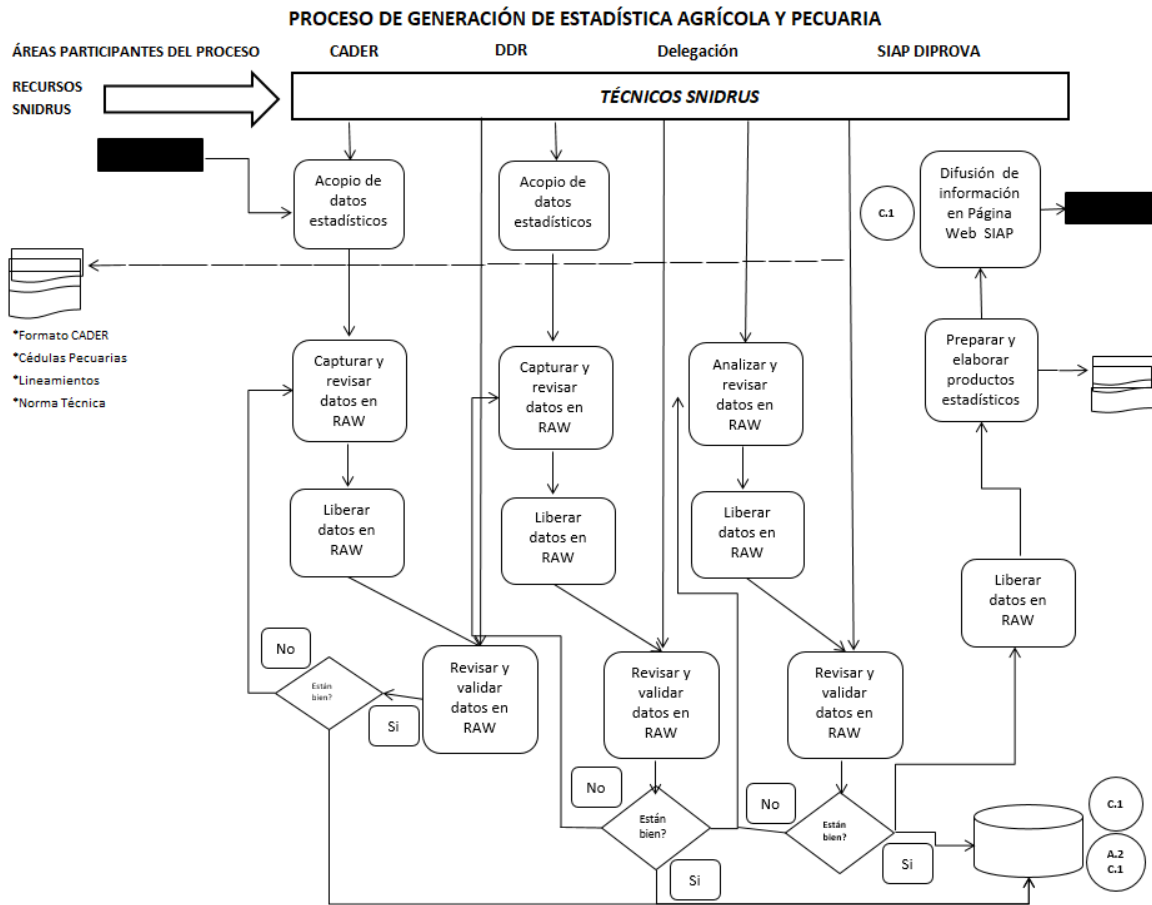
PROCESO DE GENERACIÓN DE ESTADÍSTICA AGRÍCOLA Y PECUARIA

ÁREAS PARTICIPANTES DEL PROCESO

CADER

DDR

Delegación

SIAP DIPROVA

RECURSOS SNIDRUS

TÉCNICOS SNIDRUS

Acopio de datos estadísticos

Acopio de datos estadísticos

Difusión de información en Página Web SIAP

C.1

*Formato CADER
*Cédulas Pecuarias
*Lineamientos
*Norma Técnica

Capturar y revisar datos en RAW

Capturar y revisar datos en RAW

Analizar y revisar datos en RAW

Preparar y elaborar productos estadísticos

Liberar datos en RAW

Liberar datos en RAW

Liberar datos en RAW

Liberar datos en RAW

No

Están bien?

Si

Revisar y validar datos en RAW

Revisar y validar datos en RAW

Revisar y validar datos en RAW

No

Están bien?

Si

No

Están bien?

Si

C.1

A.2
C.1